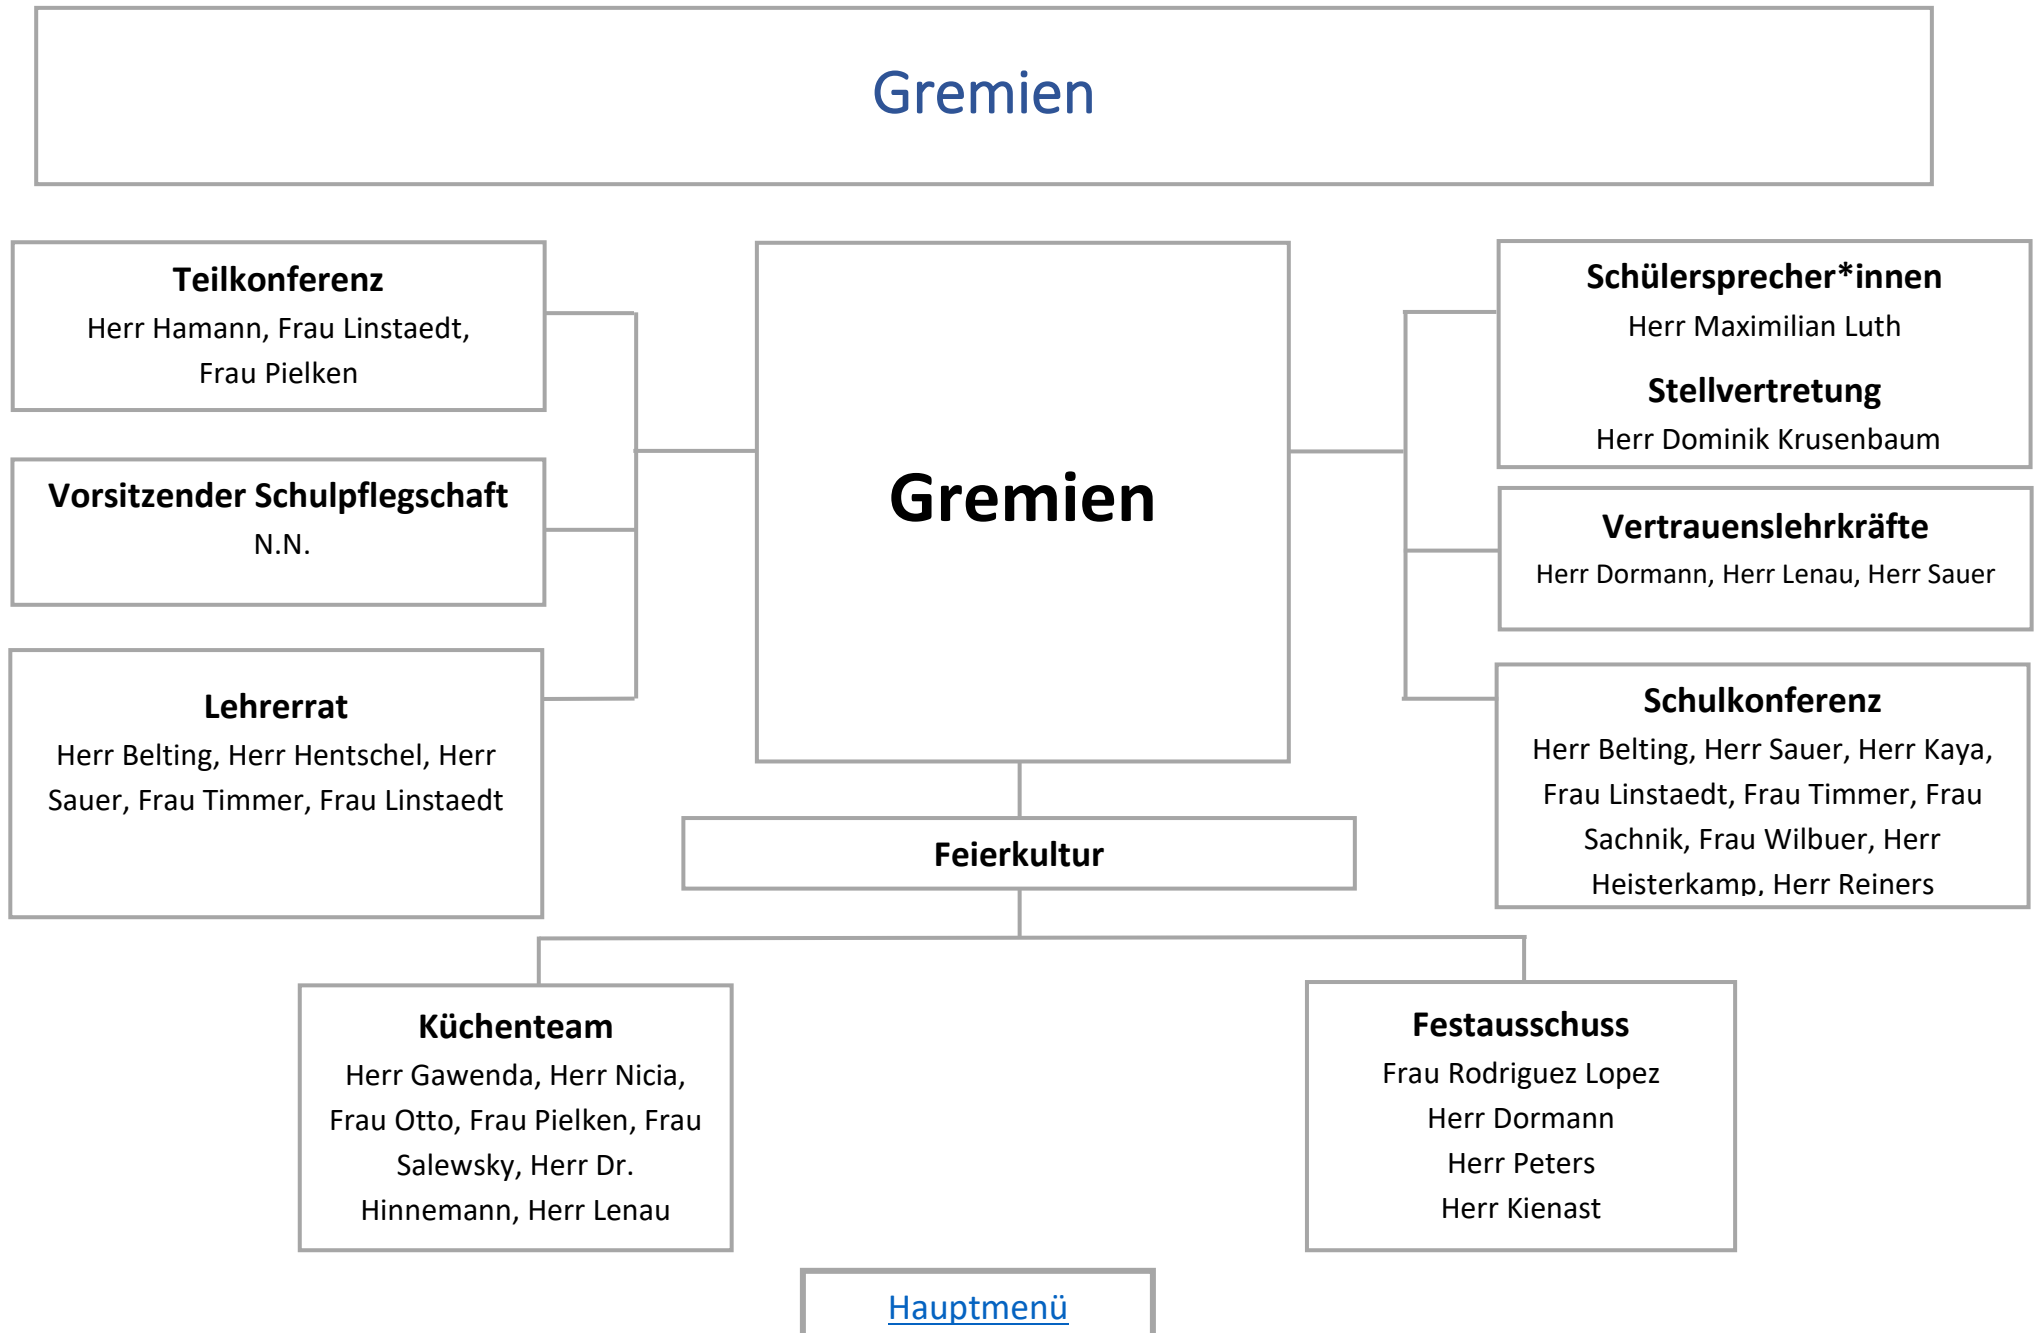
Gremien

Teilkonferenz
Herr Hamann, Frau Linstaedt, Frau Pielken

Vorsitzender Schulpflegschaft
N.N.

Lehrerrat
Herr Belting, Herr Hentschel, Herr Sauer, Frau Timmer, Frau Linstaedt

Gremien

Schülersprecher*innen
Herr Maximilian Luth
Stellvertretung
Herr Dominik Krusenbaum

Vertrauenslehrkräfte
Herr Dormann, Herr Lenau, Herr Sauer

Schulkonferenz
Herr Belting, Herr Sauer, Herr Kaya, Frau Linstaedt, Frau Timmer, Frau Sachnik, Frau Wilbuer, Herr Heisterkamp, Herr Reiners

Feierkultur

Küchenteam
Herr Gawenda, Herr Nicia, Frau Otto, Frau Pielken, Frau Salewsky, Herr Dr. Hinnemann, Herr Lenau

Festausschuss
Frau Rodriguez Lopez
Herr Dormann
Herr Peters
Herr Kienast

Hauptmenü